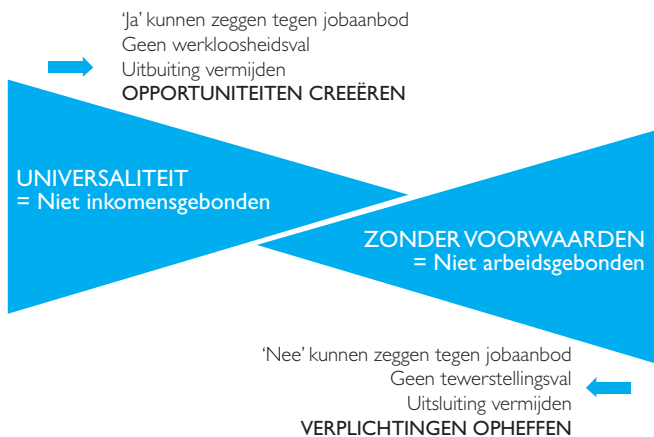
'Ja' kunnen zeggen tegen jobaanbod
Geen werkloosheidsval
Uitbuiting vermijden
OPPORTUNITEITEN CREEËREN

UNIVERSALITEIT
= Niet inkomensgebonden

ZONDER VOORWAARDEN
= Niet arbeidsgebonden

'Nee' kunnen zeggen tegen jobaanbod
Geen tewerstellingsval
Uitsluiting vermijden
VERPLICHTINGEN OPHEFFEN